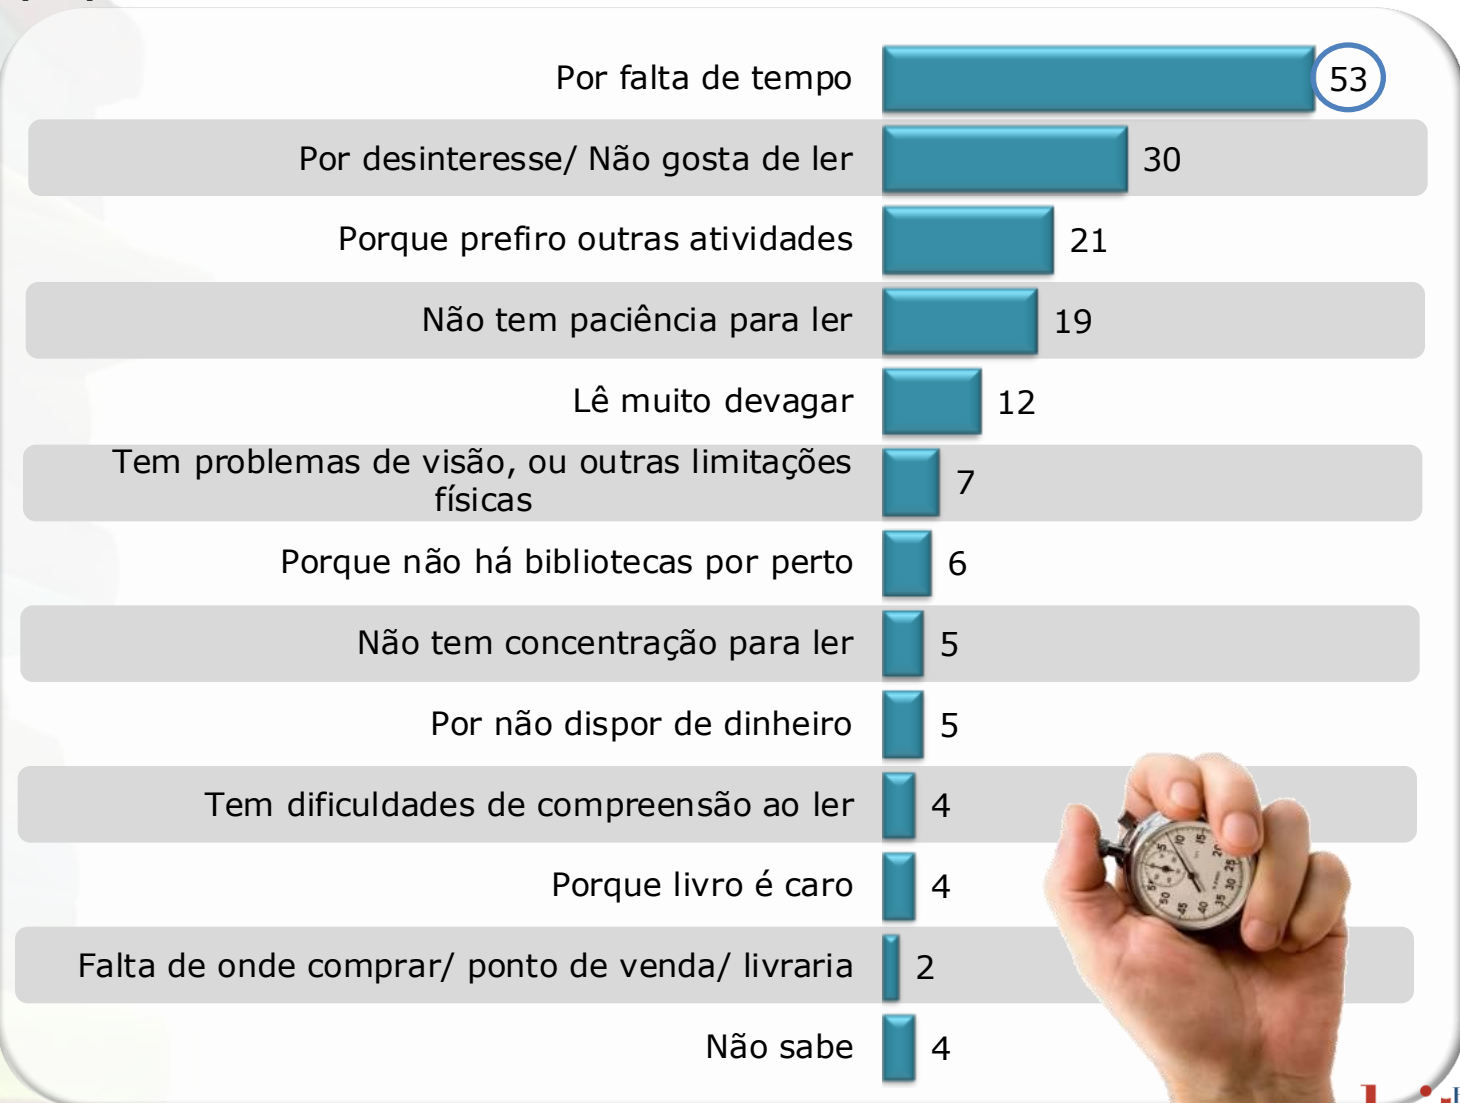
| | |
|---|---|
| Por falta de tempo | 53 |
| Por desinteresse/ Não gosta de ler | 30 |
| Porque prefiro outras atividades | 21 |
| Não tem paciência para ler | 19 |
| Lê muito devagar | 12 |
| Tem problemas de visão, ou outras limitações físicas | 7 |
| Porque não há bibliotecas por perto | 6 |
| Não tem concentração para ler | 5 |
| Por não dispor de dinheiro | 5 |
| Tem dificuldades de compreensão ao ler | 4 |
| Porque livro é caro | 4 |
| Falta de onde comprar/ ponto de venda/ livraria | 2 |
| Não sabe | 4 |